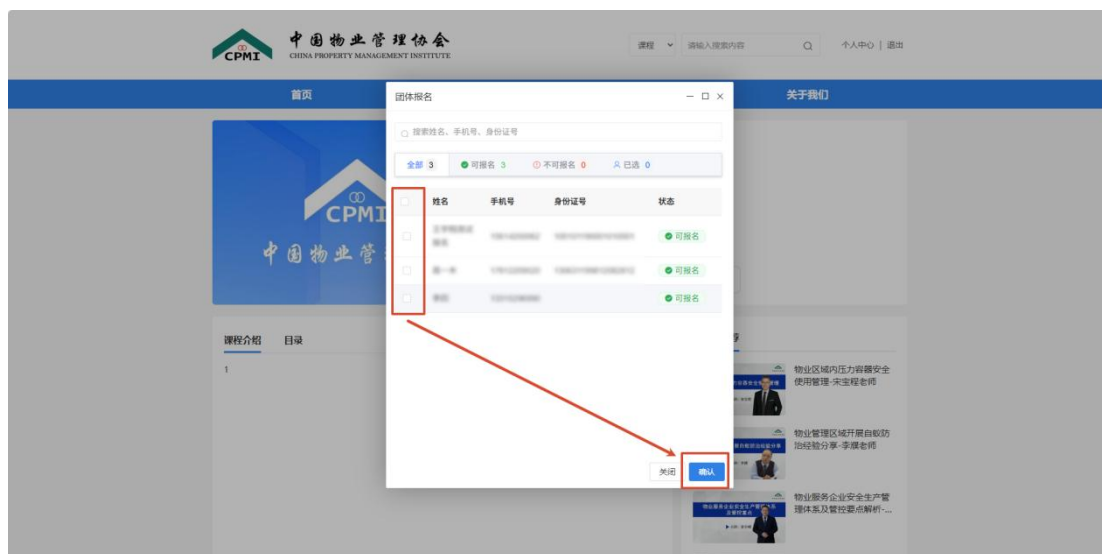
CPMI 中国物业管理协会 CHINA PROPERTY MANAGEMENT INSTITUTE

课程 请输入搜索内容 个人中心 | 退出

首页 关于我们

CPMI 中国物业管

团体报名

搜索姓名、手机号、身份证号

全部 3 可报名 3 不可报名 0 已选 0

| | 姓名 | 手机号 | 身份证号 | 状态 |
|---|---|---|---|---|
| | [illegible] | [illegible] | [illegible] | 可报名 |
| | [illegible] | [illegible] | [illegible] | 可报名 |
| | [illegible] | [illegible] | | 可报名 |

关闭 确认

课程介绍 目录

1

物业区域内压力容器安全使用管理-宋宝程老师

物业管理区域开展自救防治经验分享-李瑛老师

物业服务企业安全生产管理体系及管控要点解析-...